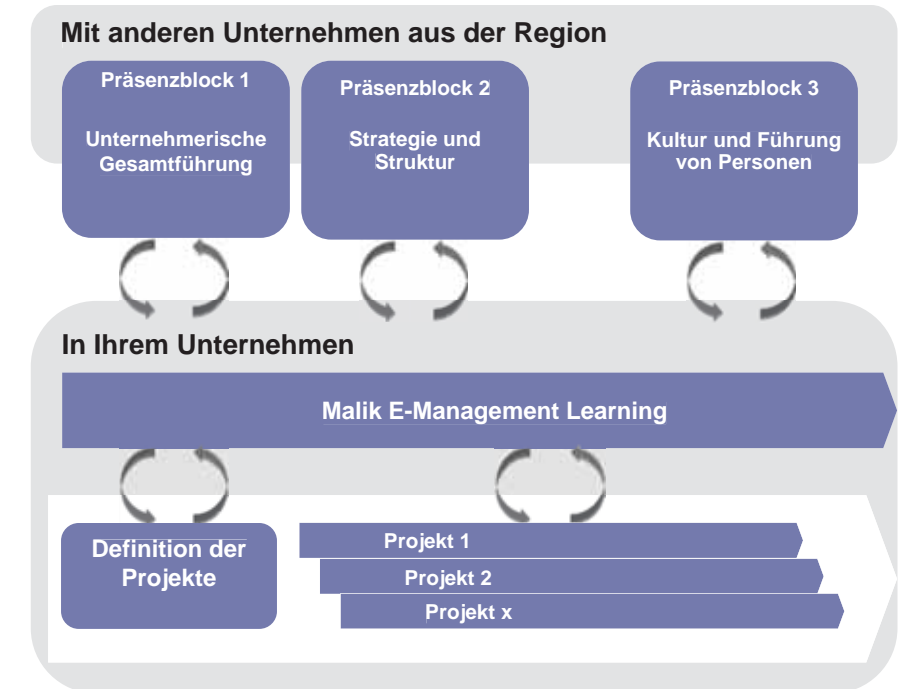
Mit anderen Unternehmen aus der Region

Präsenzblock 1

Unternehmerische Gesamtführung

Präsenzblock 2

Strategie und Struktur

Präsenzblock 3

Kultur und Führung von Personen

In Ihrem Unternehmen

Malik E-Management Learning

Definition der Projekte

Projekt 1

Projekt 2

Projekt x